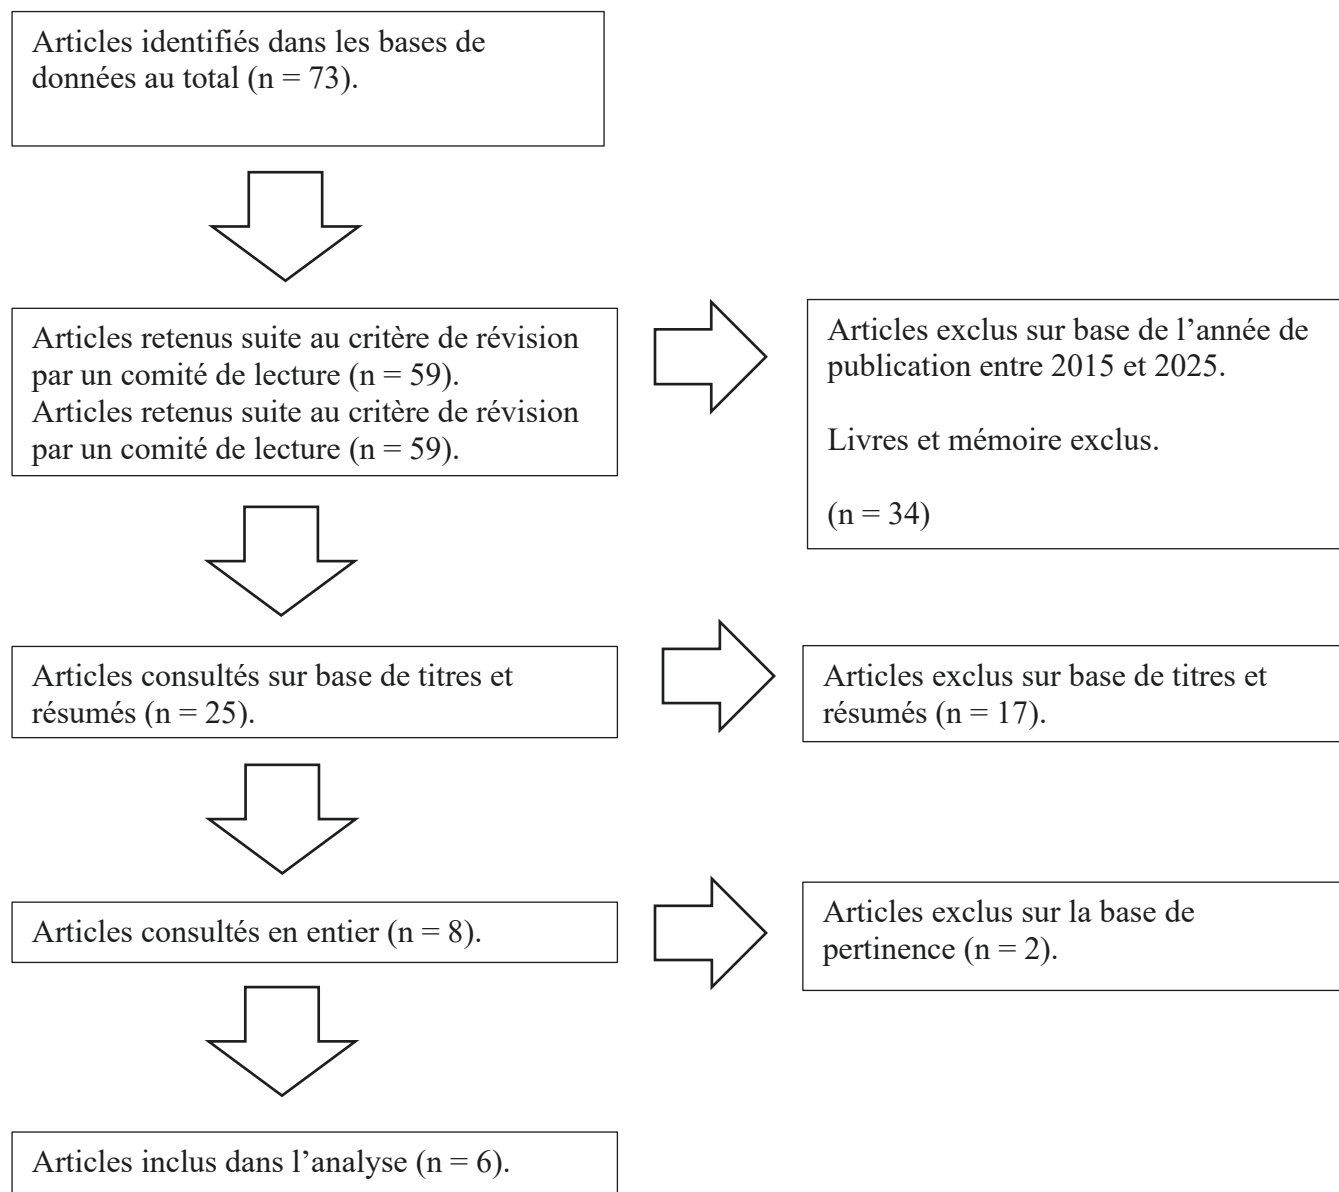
Articles identifiés dans les bases de données au total (n = 73).

Articles retenus suite au critère de révision par un comité de lecture (n = 59).
Articles retenus suite au critère de révision par un comité de lecture (n = 59).

Articles exclus sur base de l'année de publication entre 2015 et 2025.

Livres et mémoire exclus.

(n = 34)

Articles consultés sur base de titres et résumés (n = 25).

Articles exclus sur base de titres et résumés (n = 17).

Articles consultés en entier (n = 8).

Articles exclus sur la base de pertinence (n = 2).

Articles inclus dans l'analyse (n = 6).